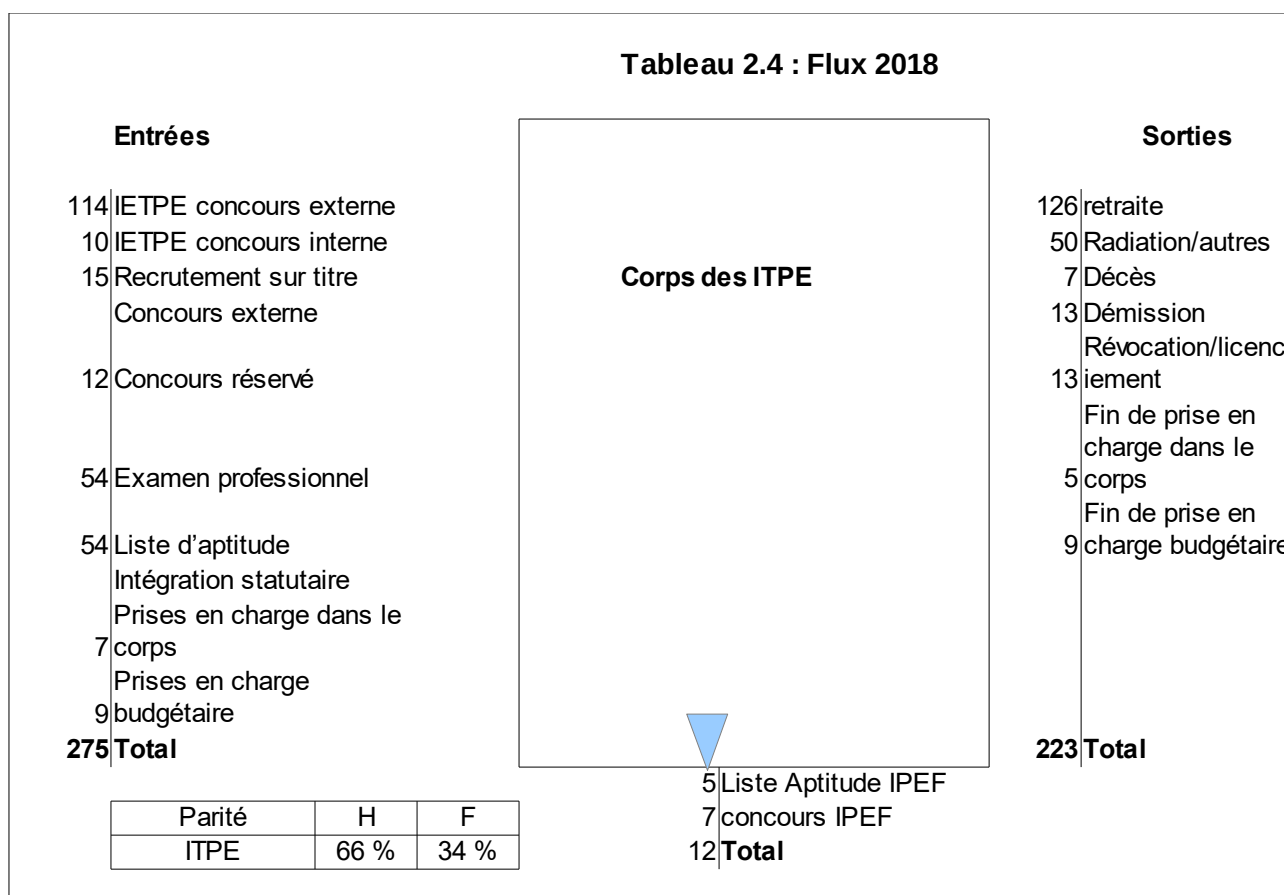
Tableau 2.4 : Flux 2018

Entrées

114 IETPE concours externe
10 IETPE concours interne
15 Recrutement sur titre
Concours externe
12 Concours réservé
54 Examen professionnel
54 Liste d'aptitude
Intégration statutaire
7 Prises en charge dans le corps
9 Prises en charge budgétaire
**275 Total**

Corps des ITPE

Sorties

126 retraite
50 Radiation/autres
7 Décès
13 Démission
13 Révocation/licenciement
5 Fin de prise en charge dans le corps
9 Fin de prise en charge budgétaire
**223 Total**

5 Liste Aptitude IPEF
7 concours IPEF
**12 Total**

| Parité | H | F |
|---|---|---|
| ITPE | 66 % | 34 % |